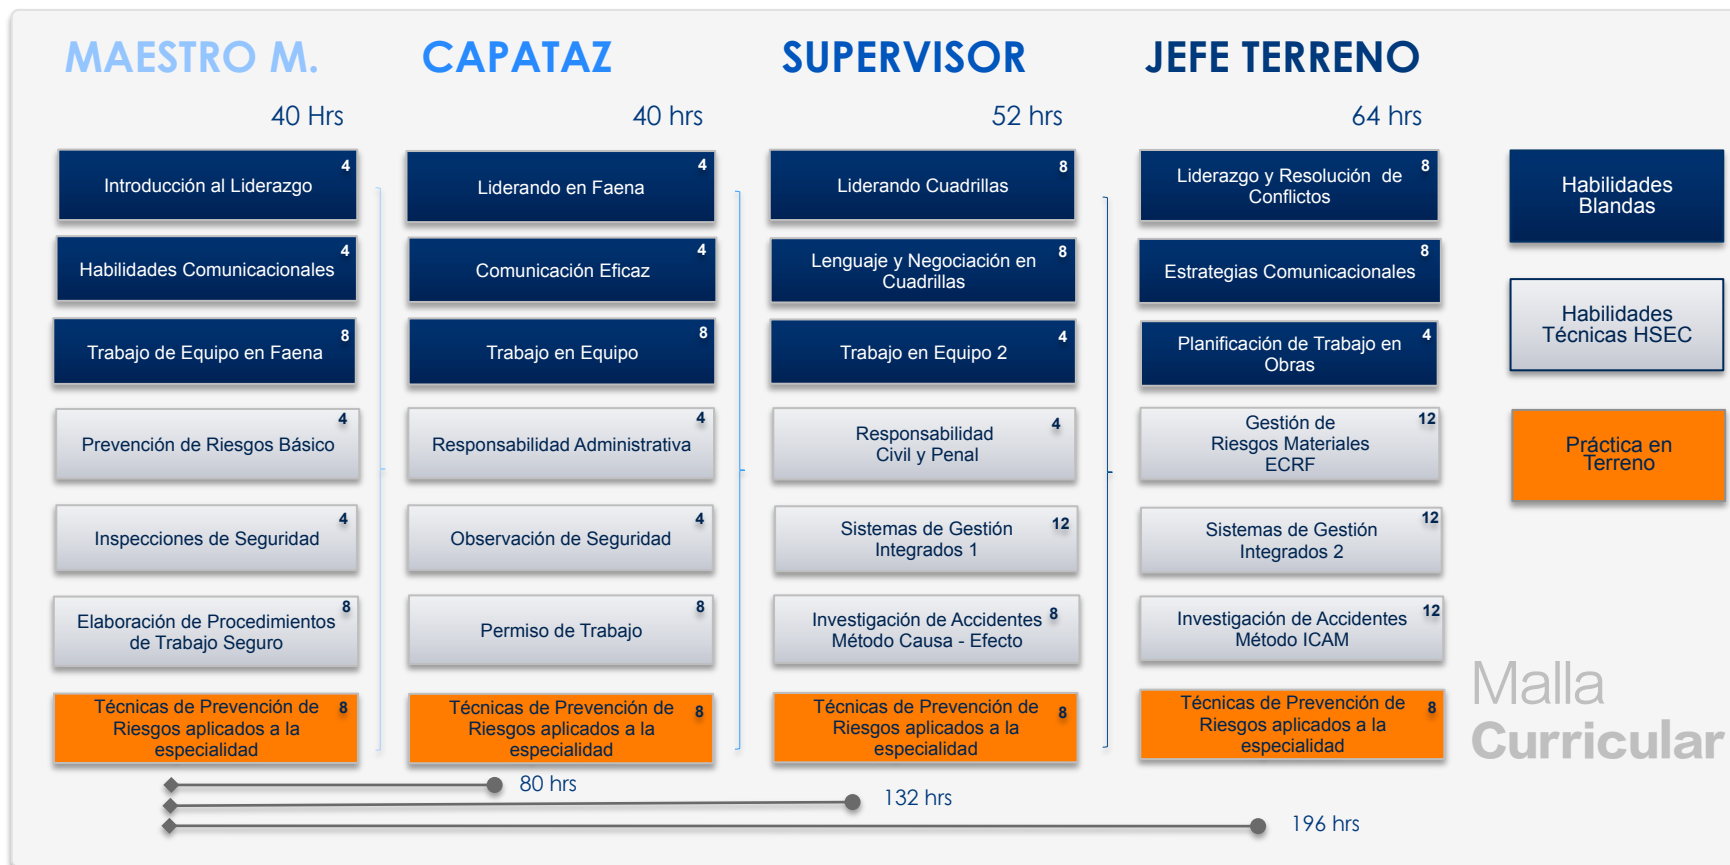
MAESTRO M.

40 Hrs

Introducción al Liderazgo 4

Habilidades Comunicacionales 4

Trabajo de Equipo en Faena 8

Prevención de Riesgos Básico 4

Inspecciones de Seguridad 4

Elaboración de Procedimientos de Trabajo Seguro 8

Técnicas de Prevención de Riesgos aplicados a la especialidad 8

CAPATAZ

40 hrs

Liderando en Faena 4

Comunicación Eficaz 4

Trabajo en Equipo 8

Responsabilidad Administrativa 4

Observación de Seguridad 4

Permiso de Trabajo 8

Técnicas de Prevención de Riesgos aplicados a la especialidad 8

SUPERVISOR

52 hrs

Liderando Cuadrillas 8

Lenguaje y Negociación en Cuadrillas 8

Trabajo en Equipo 2 4

Responsabilidad Civil y Penal 4

Sistemas de Gestión Integrados 1 12

Investigación de Accidentes Método Causa - Efecto 8

Técnicas de Prevención de Riesgos aplicados a la especialidad 8

JEFE TERRENO

64 hrs

Liderazgo y Resolución de Conflictos 8

Estrategias Comunicacionales 8

Planificación de Trabajo en Obras 4

Gestión de Riesgos Materiales ECRF 12

Sistemas de Gestión Integrados 2 12

Investigación de Accidentes Método ICAM 12

Técnicas de Prevención de Riesgos aplicados a la especialidad 8

Habilidades Blandas

Habilidades Técnicas HSEC

Práctica en Terreno

Malla Curricular

80 hrs

132 hrs

196 hrs